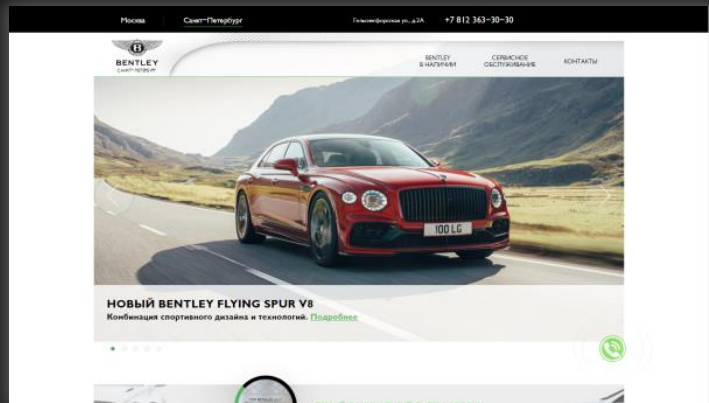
Москва Санкт-Петербург Гельсингфорсская ул., д.3А +7 812 363-30-30

BENTLEY
САНКТ-ПЕТЕРБУРГ

BENTLEY В НАЛИЧИИ СЕРВИСНОЕ ОБСЛУЖИВАНИЕ КОНТАКТЫ

100 LG

НОВЫЙ BENTLEY FLYING SPUR V8
Комбинация спортивного дизайна и технологий. Подробнее